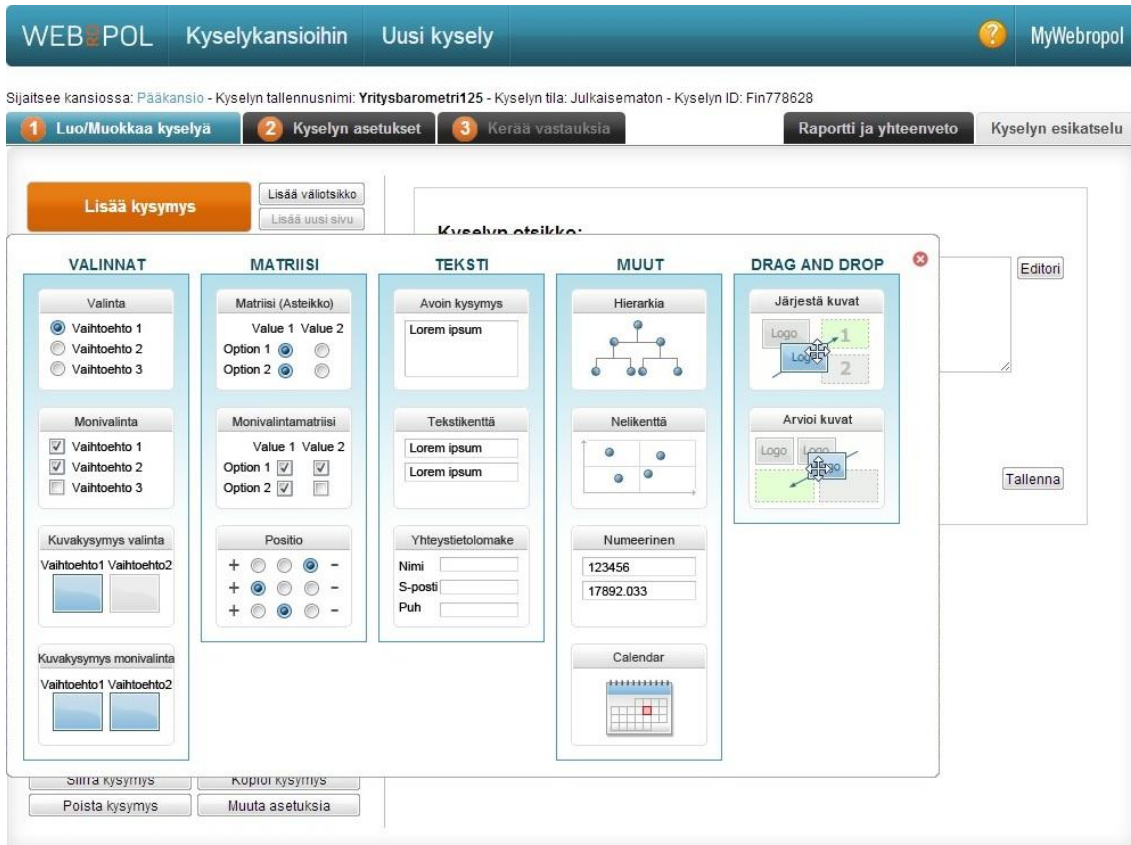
WEB POL Kyselykansioihin Uusi kysely

MyWebropol

Sijaitsee kansiossa: Pääkansio - Kyselyn tallennusnimi: Yritysbarometri125 - Kyselyn tila: Julkaisematon - Kyselyn ID: Fin778628

1 Luo/Muokkaa kyselyä 2 Kyselyn asetukset 3 Kerää vastauksia Raportti ja yhteenveto Kyselyn esikatselu

Lisää kysymys Lisää väliotsikko Lisää uusi sivu

Kyselyn otsikko:

Editori

Tallenna

VALINNAT

Valinta
Vaihtoehto 1
Vaihtoehto 2
Vaihtoehto 3

Monivalinta
Vaihtoehto 1
Vaihtoehto 2
Vaihtoehto 3

Kuvakysymys valinta
Vaihtoehto1 Vaihtoehto2

Kuvakysymys monivalinta
Vaihtoehto1 Vaihtoehto2

MATRIISI

Matriisi (Asteikko)
Value 1 Value 2
Option 1
Option 2

Monivalintamatriisi
Value 1 Value 2
Option 1
Option 2

Positio
+ -
+ -
+ -

TEKSTI

Avoin kysymys
Lorem ipsum

Tekstikenttä
Lorem ipsum
Lorem ipsum

Yhteystietolomake
Nimi
S-posti
Puh

MUUT

Hierarkia

Nelikenttä

Numeerinen
123456
17892.033

Calendar

DRAG AND DROP

Järjestä kuvat
Logo 1 Logo 2

Arvioi kuvat
Logo Logo Logo

Siirrä kysymys Kopioi kysymys
Poista kysymys Muuta asetuksia